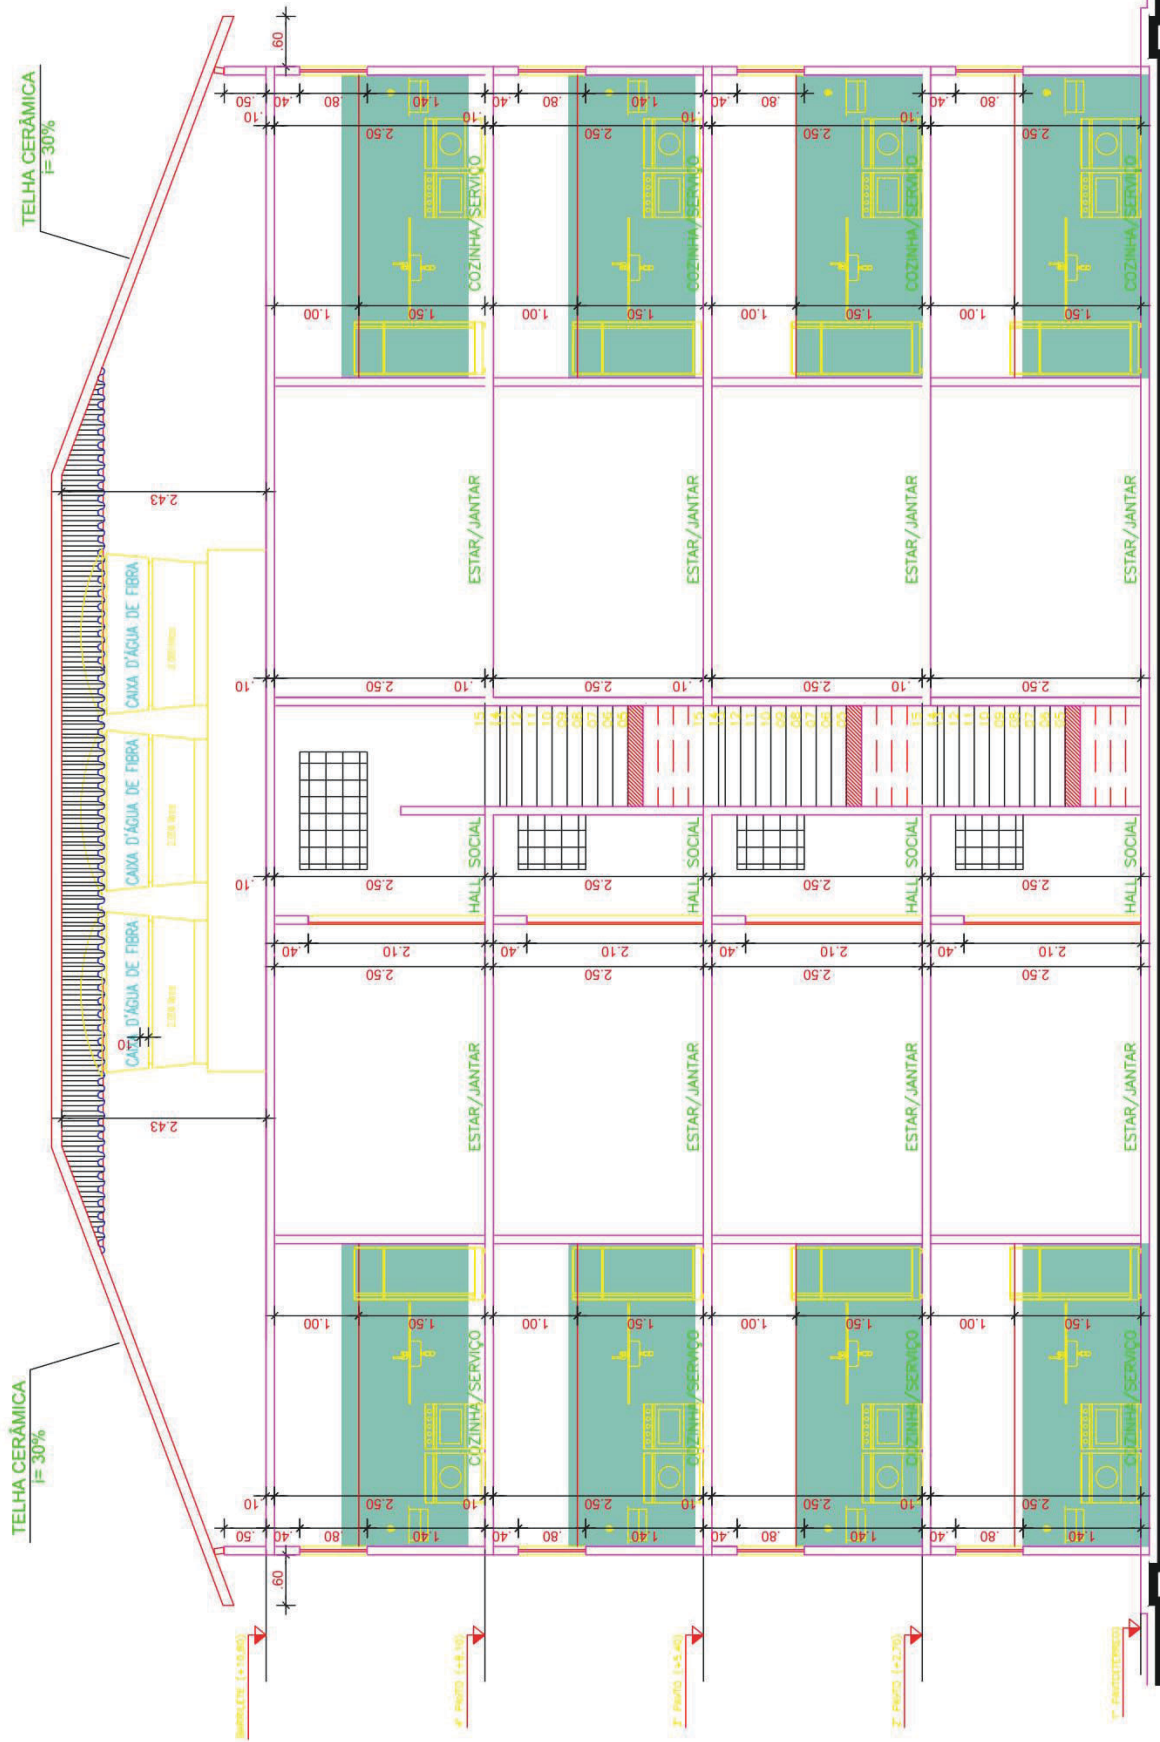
TELHA CERÂMICA
i= 30%

TELHA CERÂMICA
i= 30%

CAIXA D'ÁGUA DE FIBRA
CAIXA D'ÁGUA DE FIBRA
CAIXA D'ÁGUA DE FIBRA

.60
.50 .40 .80 1.40
.10 2.50 .10
1.00 1.50
COZINHA/SERVIÇO
ESTAR/JANTAR
2.43
.10 2.50 .10
HALL SOCIAL
.10 2.50
.40 2.10
2.50
ESTAR/JANTAR
2.43
1.00 1.50
COZINHA/SERVIÇO
.10 2.50 .10
.50 .40 .80 1.40
.60

15 14 13 12 11 10 09 08 07 06 05

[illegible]
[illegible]
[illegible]
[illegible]
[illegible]